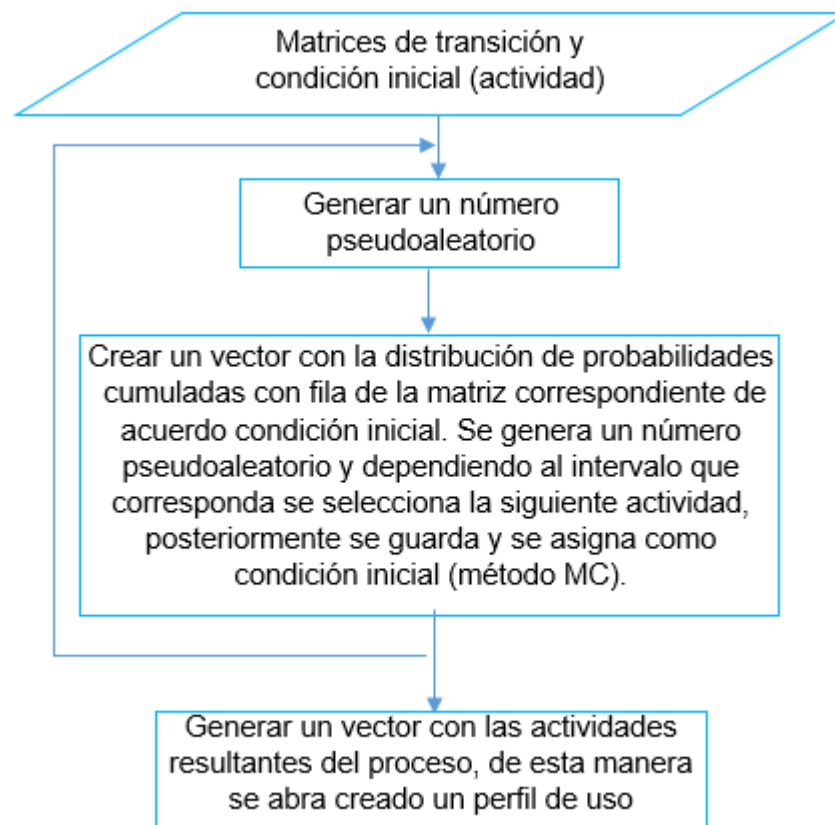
Matrices de transición y condición inicial (actividad)

Generar un número pseudoaleatorio

Crear un vector con la distribución de probabilidades cumuladas con fila de la matriz correspondiente de acuerdo condición inicial. Se genera un número pseudoaleatorio y dependiendo al intervalo que corresponda se selecciona la siguiente actividad, posteriormente se guarda y se asigna como condición inicial (método MC).

Generar un vector con las actividades resultantes del proceso, de esta manera se abra creado un perfil de uso